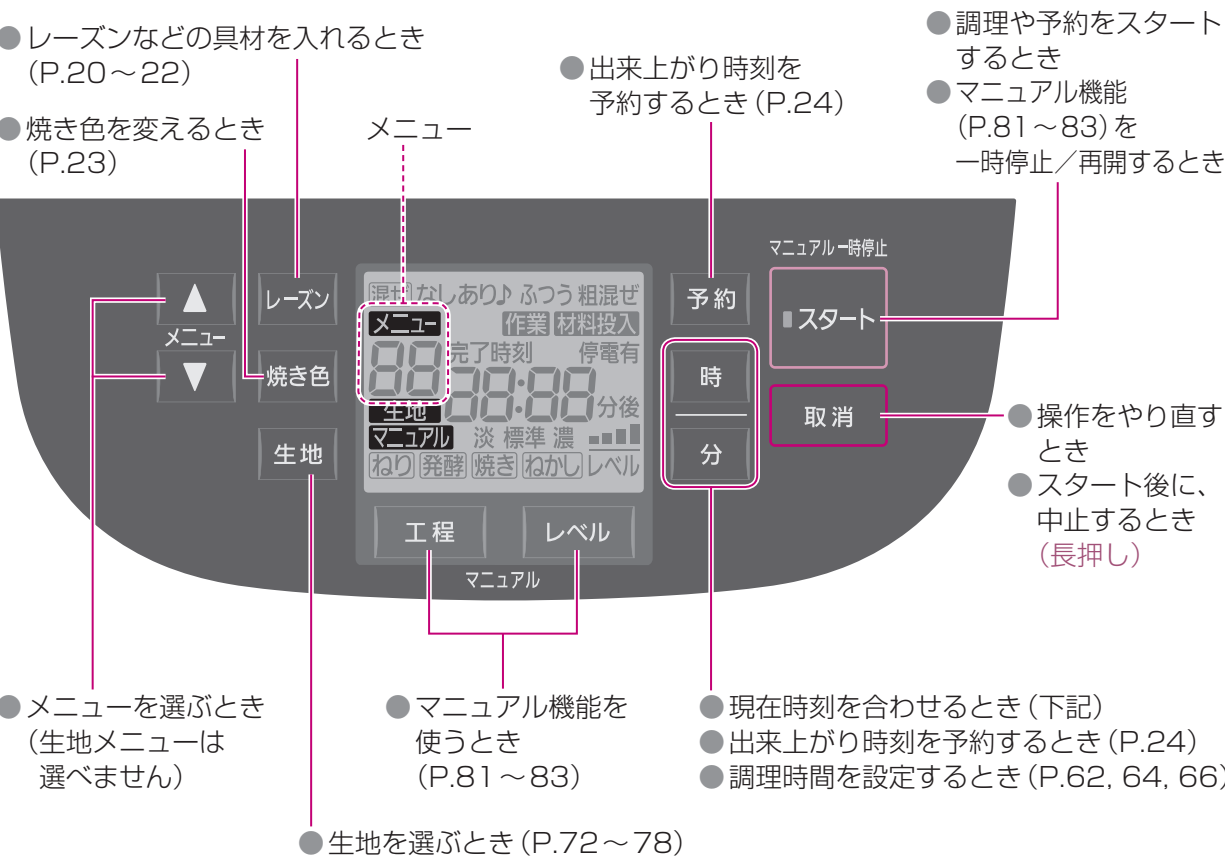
●レーズンなどの具材を入れるとき (P.20～22)

●焼き色を変えるとき (P.23)

メニュー

●出来上がり時刻を予約するとき (P.24)

●調理や予約をスタートするとき
●マニュアル機能 (P.81～83) を一時停止／再開するとき

マニュアル一時停止

▲
メニュー
▼

レーズン

焼き色

生地

混ぜ なし あり♪ ふつう 粗混ぜ
メニュー 作業 材料投入
88 完了時刻 停電有
生地 88:88 分後
マニュアル 淡 標準 濃
ねり 発酵 焼き ねかし レベル

工程

レベル

マニュアル

予約

時

分

スタート

取消

●操作をやり直すとき
●スタート後に、中止するとき (長押し)

●メニューを選ぶとき (生地メニューは選べません)

●マニュアル機能を使うとき (P.81～83)

●現在時刻を合わせるとき (下記)
●出来上がり時刻を予約するとき (P.24)
●調理時間を設定するとき (P.62, 64, 66)

●生地を選ぶとき (P.72～78)